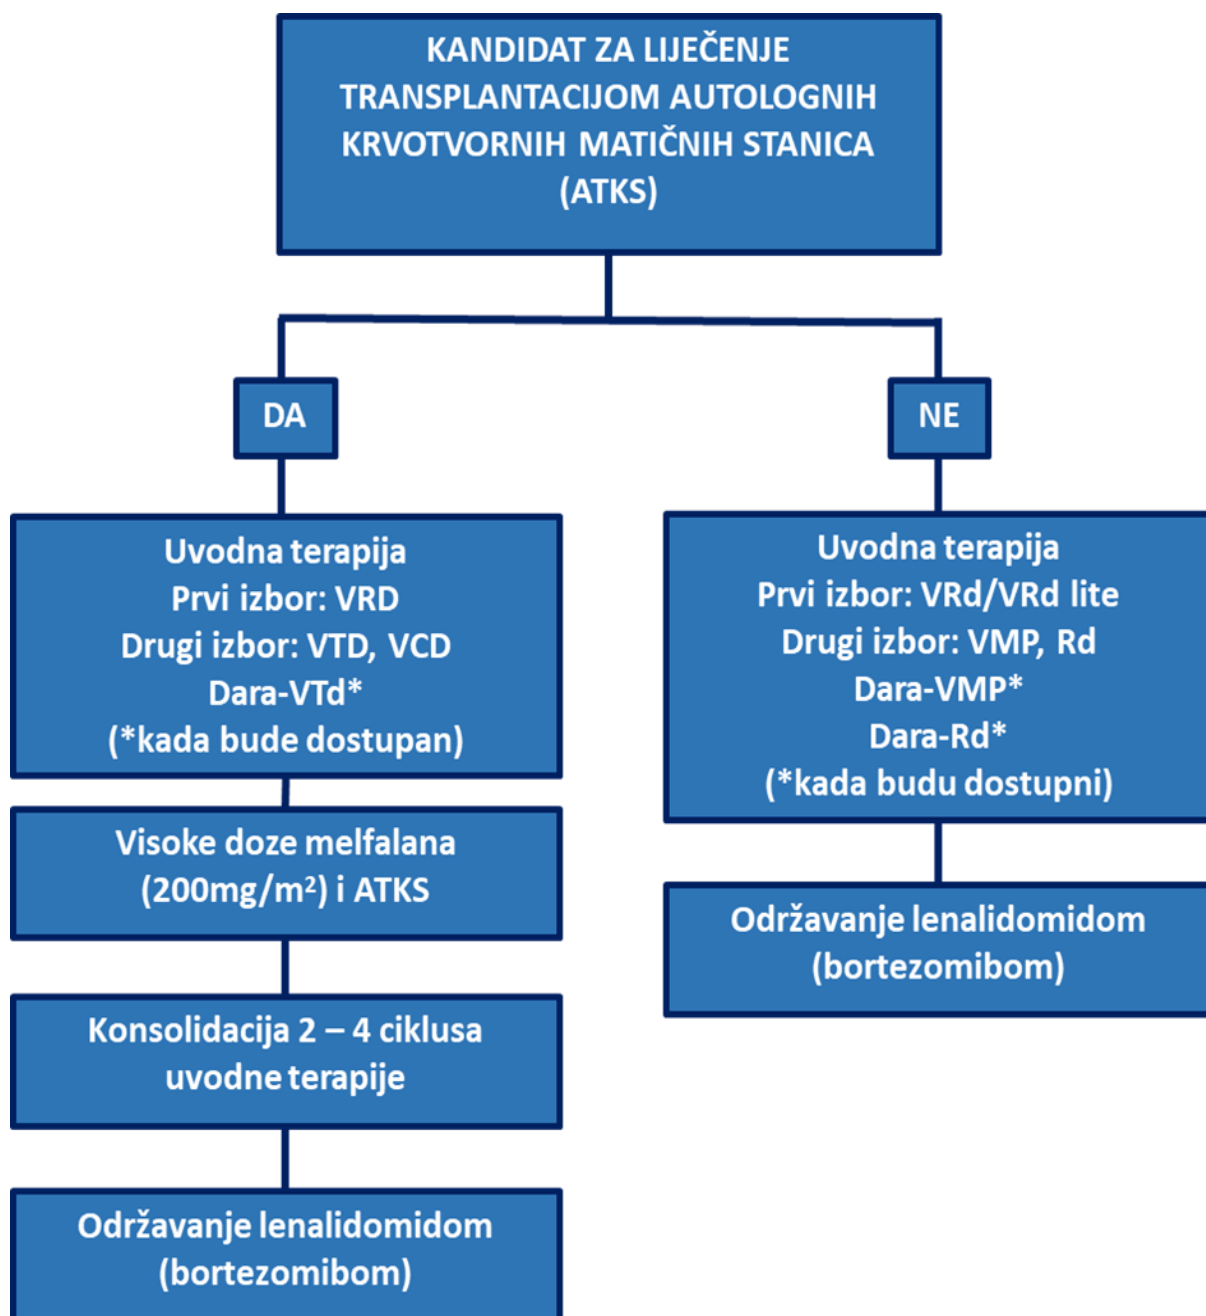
KANDIDAT ZA LIJEČENJE TRANSPLANTACIJOM AUTOLOGNIH KRVOTVORNIH MATIČNIH STANICA (ATKS)

DA

NE

Uvodna terapija
Prvi izbor: VRD
Drugi izbor: VTD, VCD
Dara-VTd*
(*kada bude dostupan)

Visoke doze melfalana
(200mg/m$^2$) i ATKS

Konsolidacija 2 – 4 ciklusa uvodne terapije

Održavanje lenalidomidom (bortezomibom)

Uvodna terapija
Prvi izbor: VRd/VRd lite
Drugi izbor: VMP, Rd
Dara-VMP*
Dara-Rd*
(*kada budu dostupni)

Održavanje lenalidomidom (bortezomibom)